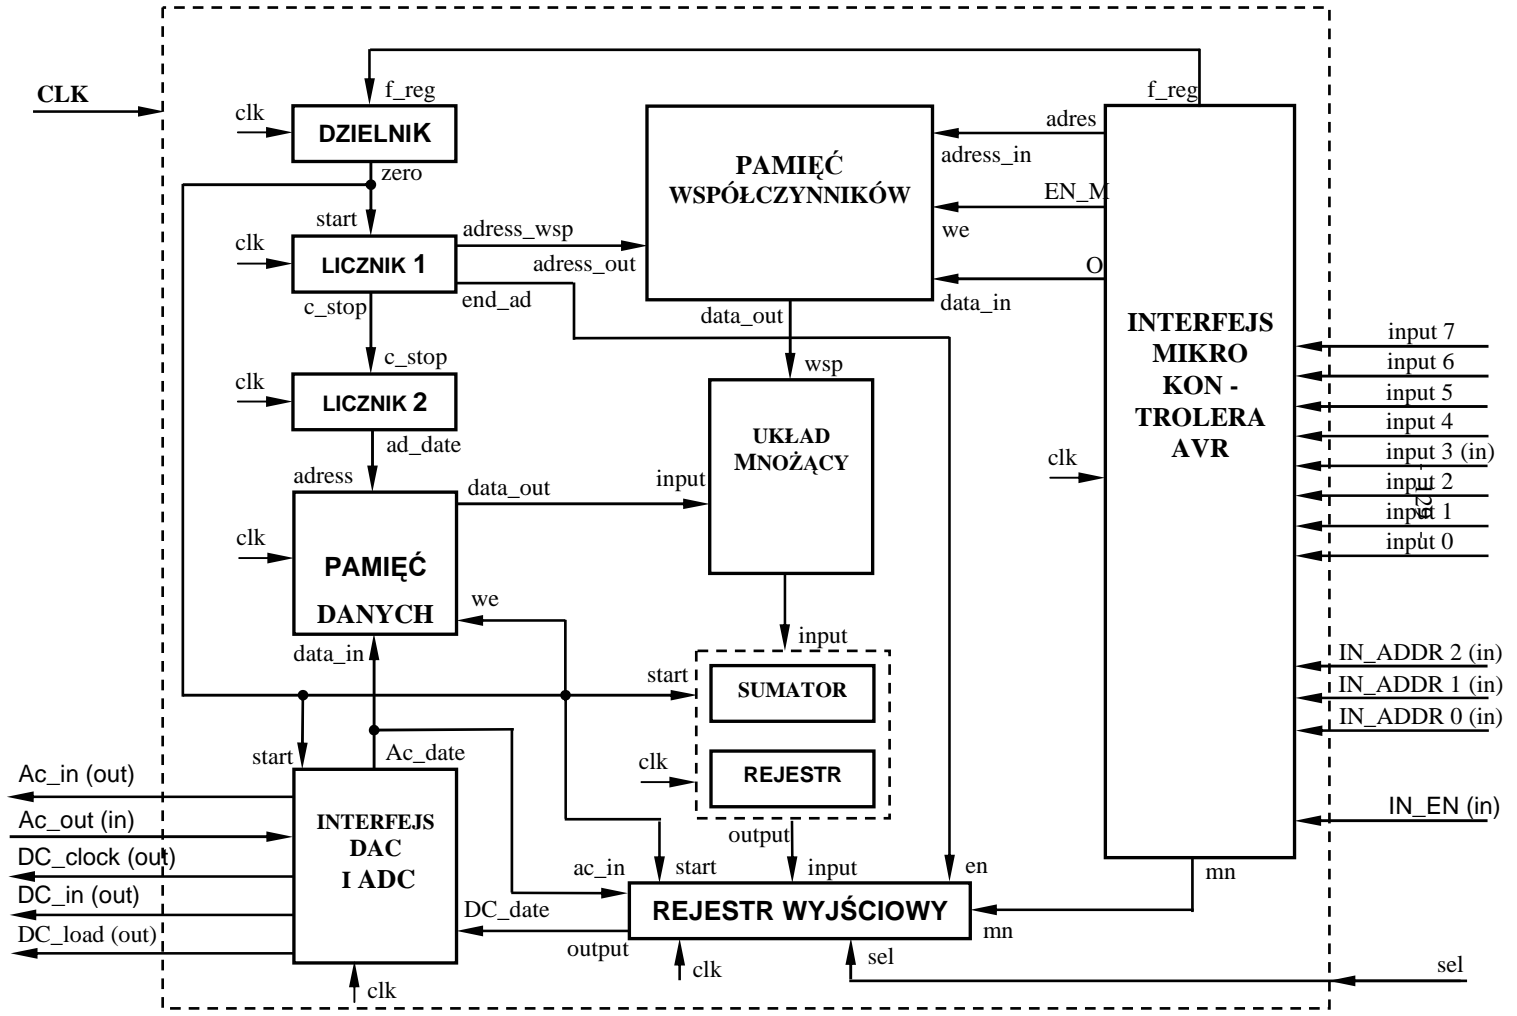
CLK
f_reg
clk
DZIELNIK
zero
start
clk
LICZNIK 1
adress_wsp
adress_out
end_ad
c_stop
c_stop
clk
LICZNIK 2
ad_date
adress
data_out
clk
PAMIĘĆ
DANYCH
we
data_in
start
Ac_date
Ac_in (out)
Ac_out (in)
DC_clock (out)
DC_in (out)
DC_load (out)
INTERFEJS
DAC
I ADC
clk
PAMIĘĆ
WSPÓŁCZYNNIKÓW
adres
adress_in
EN_M
we
O
data_in
data_out
wsp
UKŁAD
MNOŻĄCY
input
input
start
SUMATOR
clk
REJESTR
output
ac_in
start
input
en
DC_date
REJESTR WYJŚCIOWY
output
clk
sel
mn
f_reg
INTERFEJS
MIKRO
KON -
TROLERA
AVR
clk
mn
input 7
input 6
input 5
input 4
input 3 (in)
input 2
input 1
input 0
IN_ADDR 2 (in)
IN_ADDR 1 (in)
IN_ADDR 0 (in)
IN_EN (in)
sel